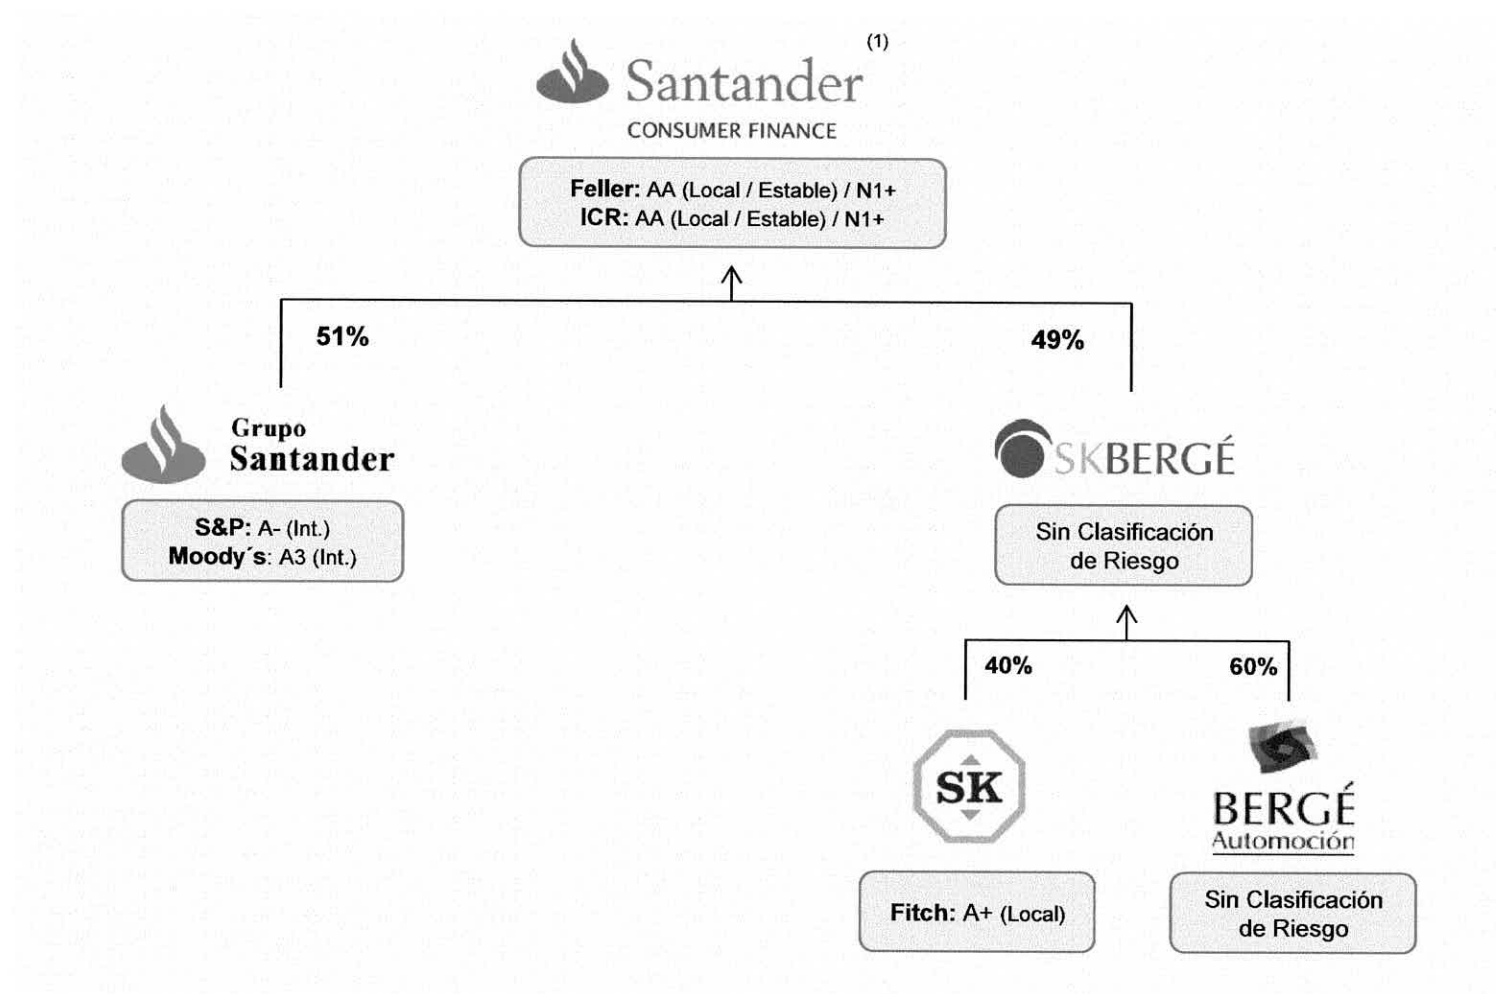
Santander
CONSUMER FINANCE
(1)

Feller: AA (Local / Estable) / N1+
ICR: AA (Local / Estable) / N1+

51%

49%

Grupo Santander

S&P: A- (Int.)
Moody´s: A3 (Int.)

SKBERGÉ

Sin Clasificación de Riesgo

40%

60%

SK

BERGÉ Automoción

Fitch: A+ (Local)

Sin Clasificación de Riesgo